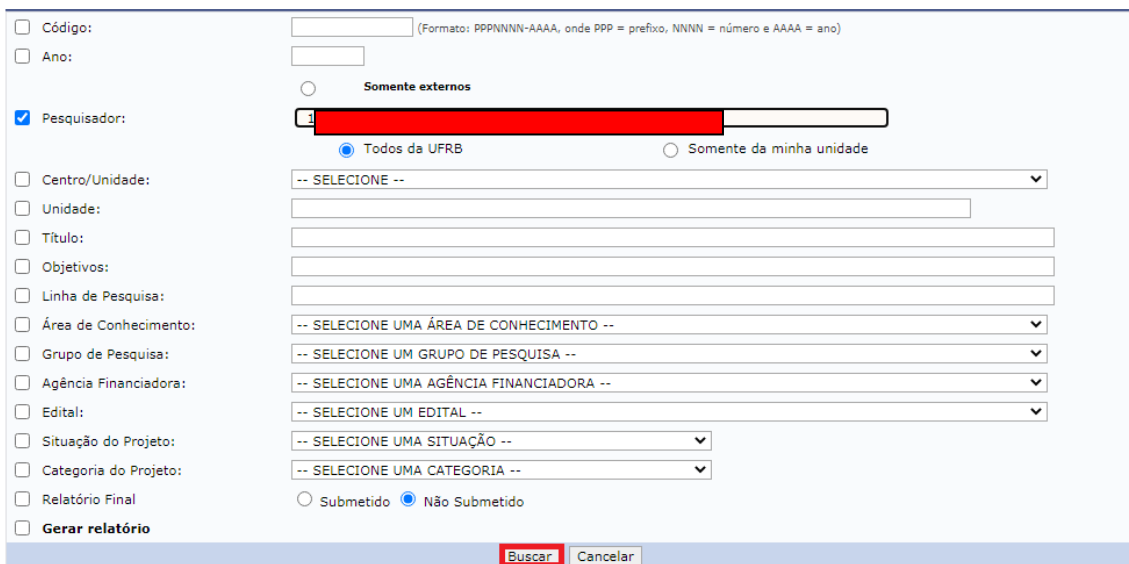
Código: (Formato: PPPNNNN-AAAA, onde PPP = prefixo, NNNN = número e AAAA = ano)

Ano:

Somente externos

Pesquisador: 1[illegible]

Todos da UFRB
Somente da minha unidade

Centro/Unidade: -- SELECIONE --

Unidade:

Título:

Objetivos:

Linha de Pesquisa:

Área de Conhecimento: -- SELECIONE UMA ÁREA DE CONHECIMENTO --

Grupo de Pesquisa: -- SELECIONE UM GRUPO DE PESQUISA --

Agência Financiadora: -- SELECIONE UMA AGÊNCIA FINANCIADORA --

Edital: -- SELECIONE UM EDITAL --

Situação do Projeto: -- SELECIONE UMA SITUAÇÃO --

Categoria do Projeto: -- SELECIONE UMA CATEGORIA --

Relatório Final
Submetido
Não Submetido

Gerar relatório

Buscar
Cancelar